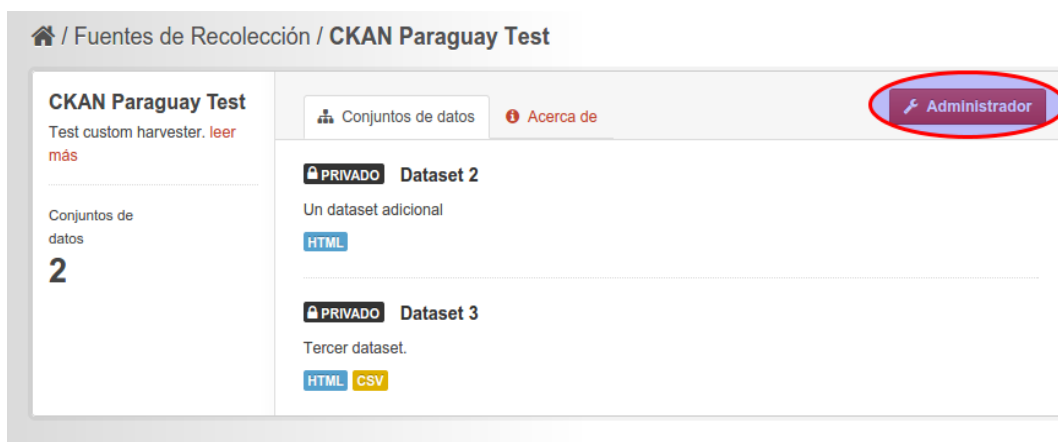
/ Fuentes de Recolección / CKAN Paraguay Test

CKAN Paraguay Test
Test custom harvester. leer más

Conjuntos de datos
2

Conjuntos de datos
Acerca de
Administrador

PRIVADO Dataset 2
Un dataset adicional
HTML

PRIVADO Dataset 3
Tercer dataset.
HTML CSV